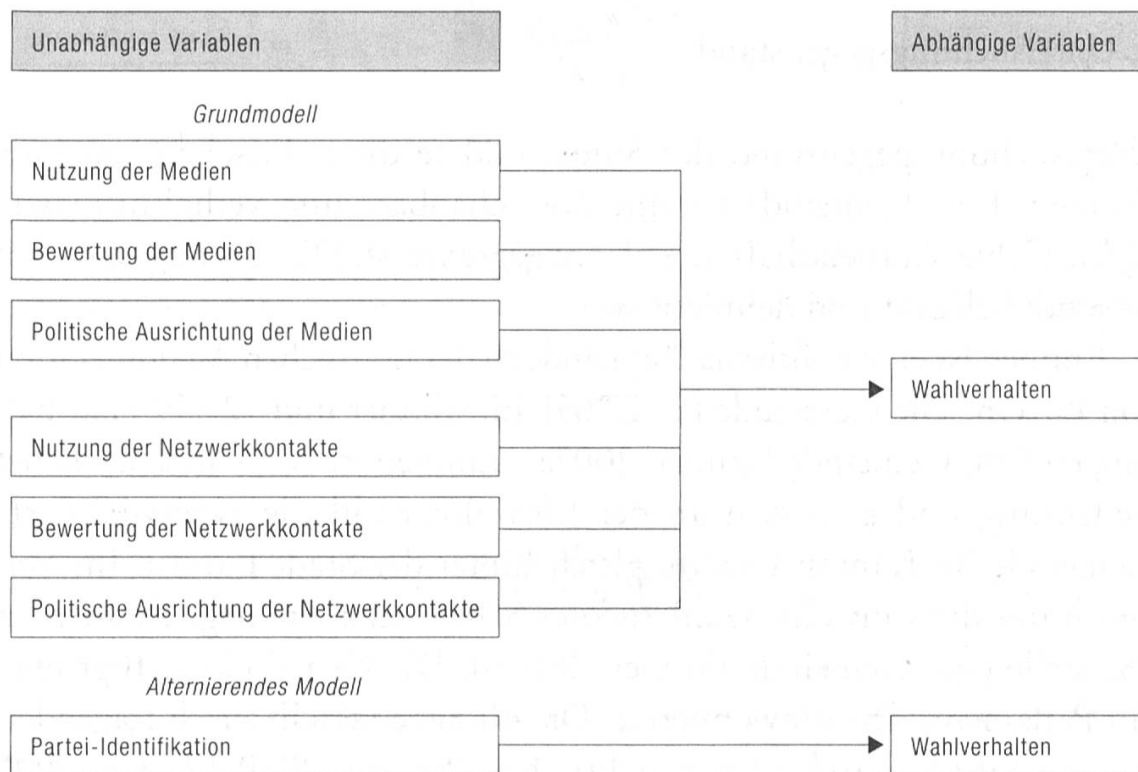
Unabhängige Variablen

Abhängige Variablen

Grundmodell

Nutzung der Medien

Bewertung der Medien

Politische Ausrichtung der Medien

Wahlverhalten

Nutzung der Netzwerkkontakte

Bewertung der Netzwerkkontakte

Politische Ausrichtung der Netzwerkkontakte

Alternierendes Modell

Partei-Identifikation

Wahlverhalten